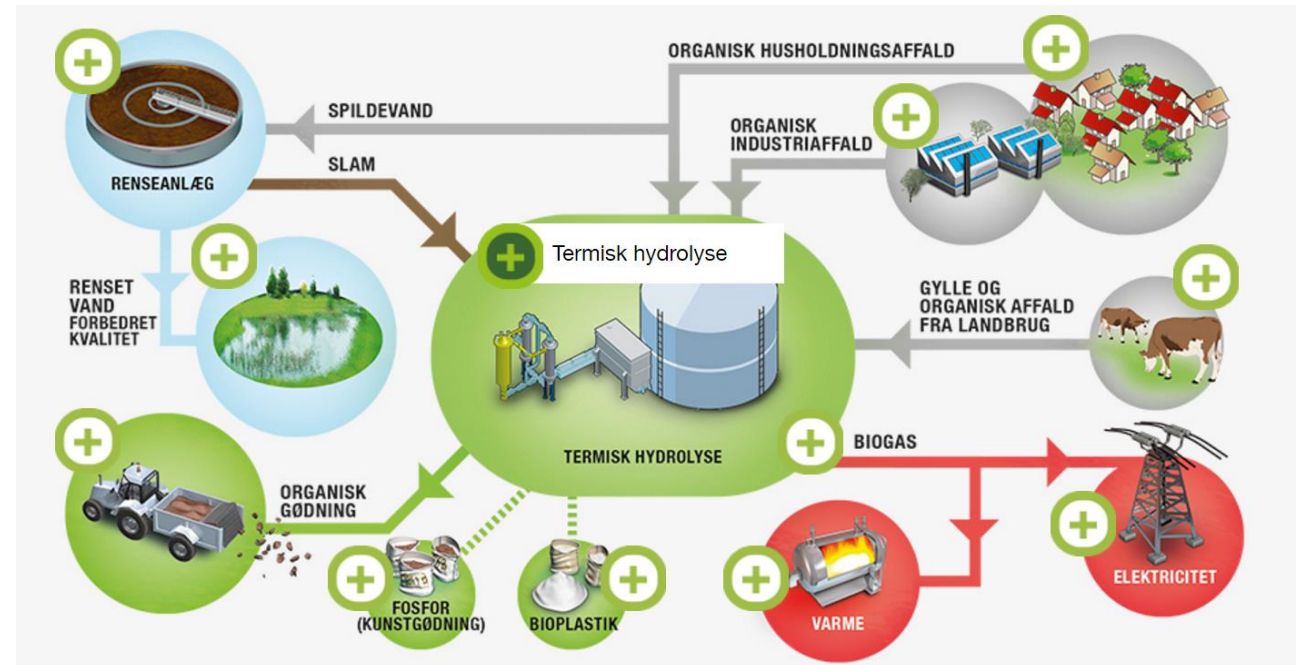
ORGANISK HUSHOLDNINGSAFFALD

SPILDEVAND

ORGANISK INDUSTRIAFFALD

SLAM

RENSEANLÆG

Termisk hydrolyse

RENSET VAND FORBEDRET KVALITET

GYLLE OG ORGANISK AFFALD FRA LANDBRUG

TERMISK HYDROLYSE

BIOGAS

ORGANISK GØDNING

FOSFOR (KUNSTGØDNING)

BIOPLASTIK

VARME

ELEKTRICITET